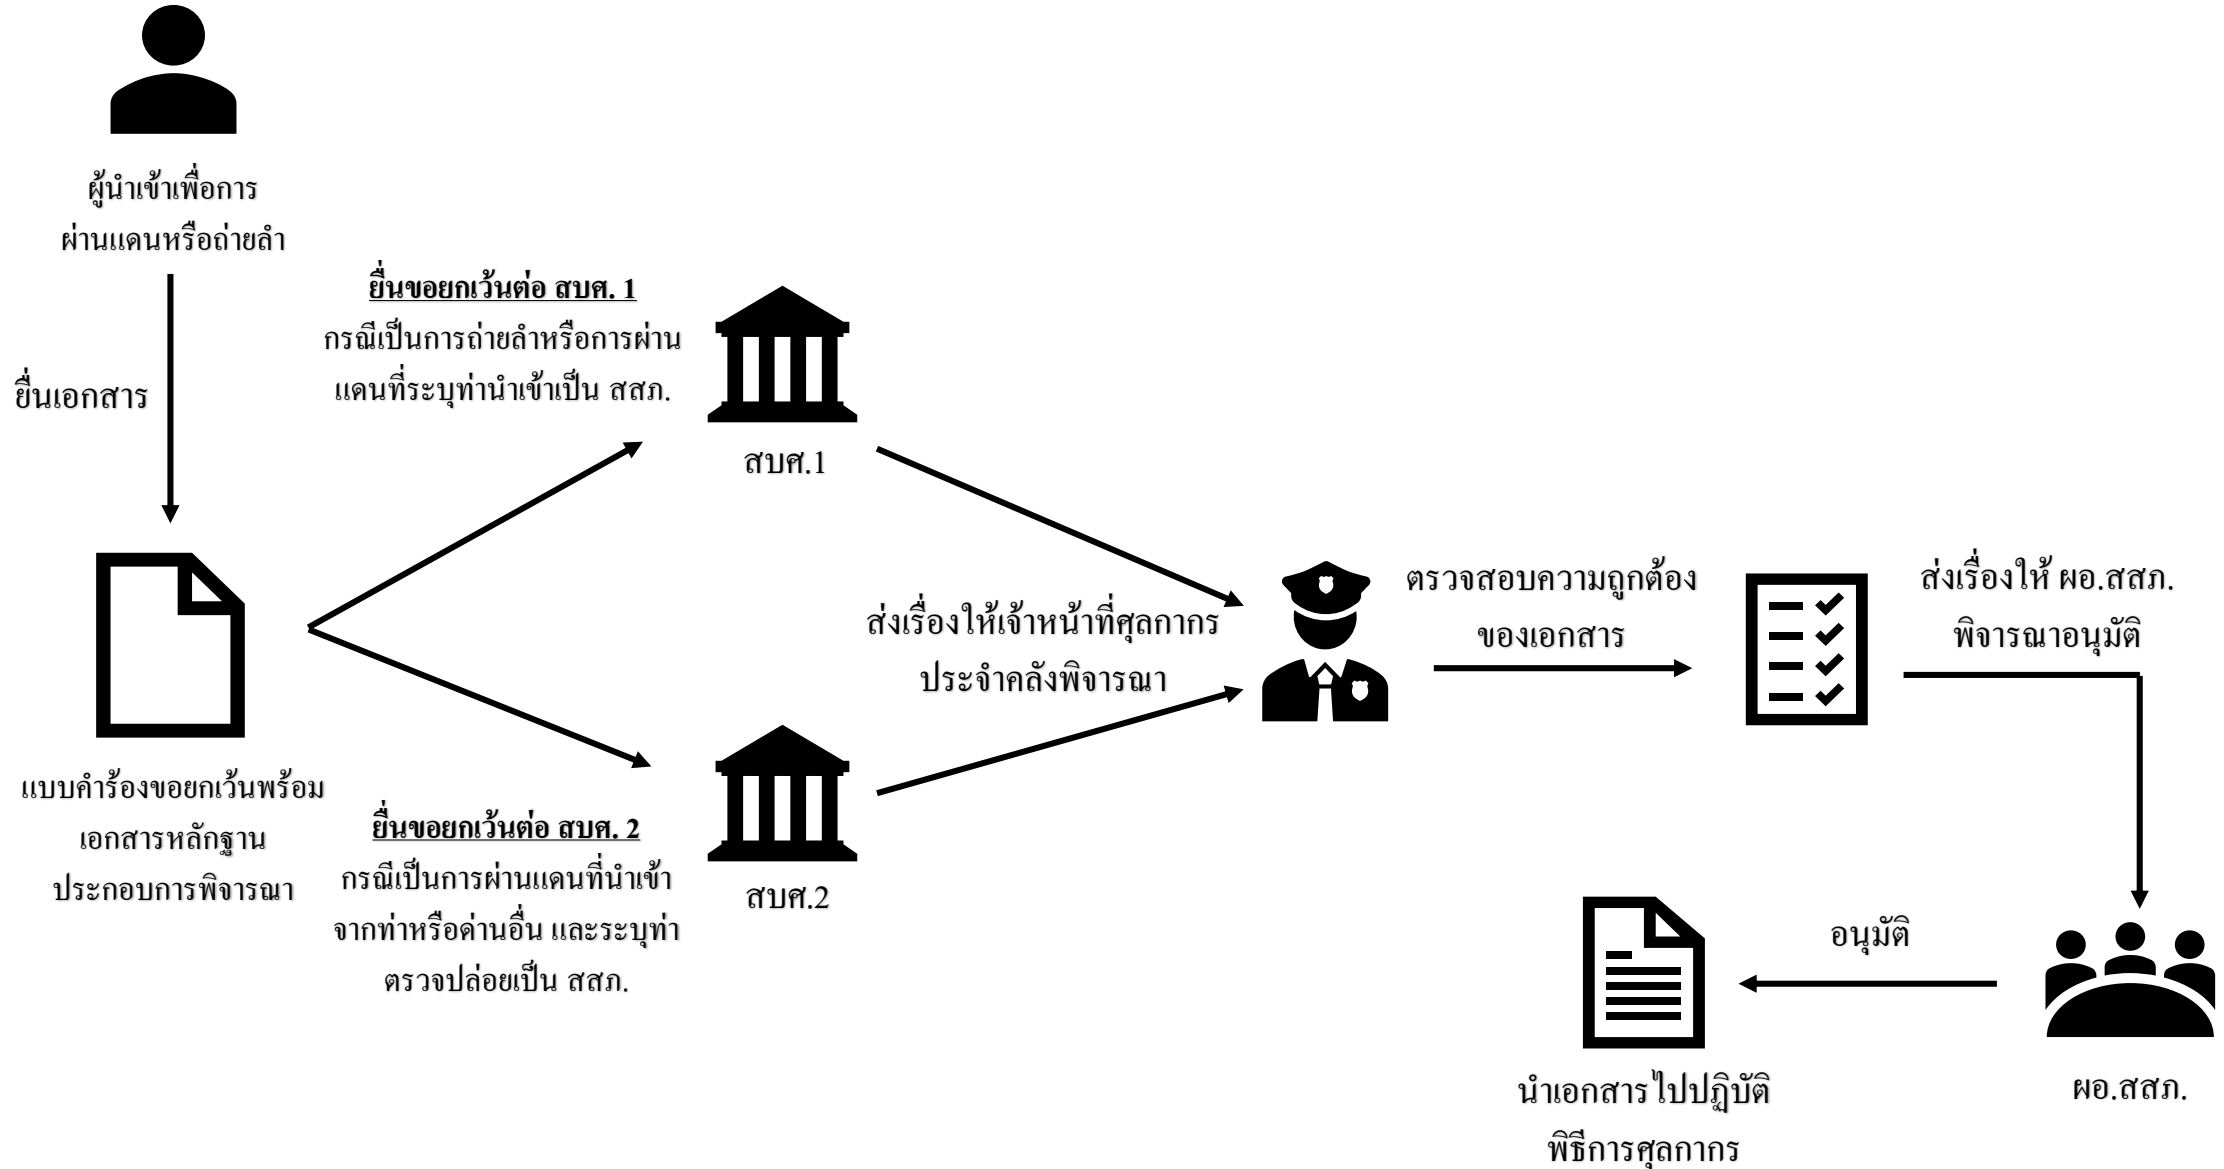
ผู้นำเข้าเพื่อการผ่านแดนหรือถ่ายลำ

ยื่นเอกสาร

แบบคำร้องขอยกเว้นพร้อมเอกสารหลักฐานประกอบการพิจารณา

ยื่นขอยกเว้นต่อ สบศ. 1
กรณีเป็นการถ่ายลำหรือการผ่านแดนที่ระบุท่านำเข้าเป็น สสภ.

สบศ.1

ยื่นขอยกเว้นต่อ สบศ. 2
กรณีเป็นการผ่านแดนที่นำเข้าจากท่าหรือด่านอื่น และระบุท่าตรวจปล่อยเป็น สสภ.

สบศ.2

ส่งเรื่องให้เจ้าหน้าที่ศุลกากรประจำคลังพิจารณา

ตรวจสอบความถูกต้องของเอกสาร

ส่งเรื่องให้ ผอ.สสภ. พิจารณาอนุมัติ

ผอ.สสภ.

อนุมัติ

นำเอกสารไปปฏิบัติพิธีการศุลกากร